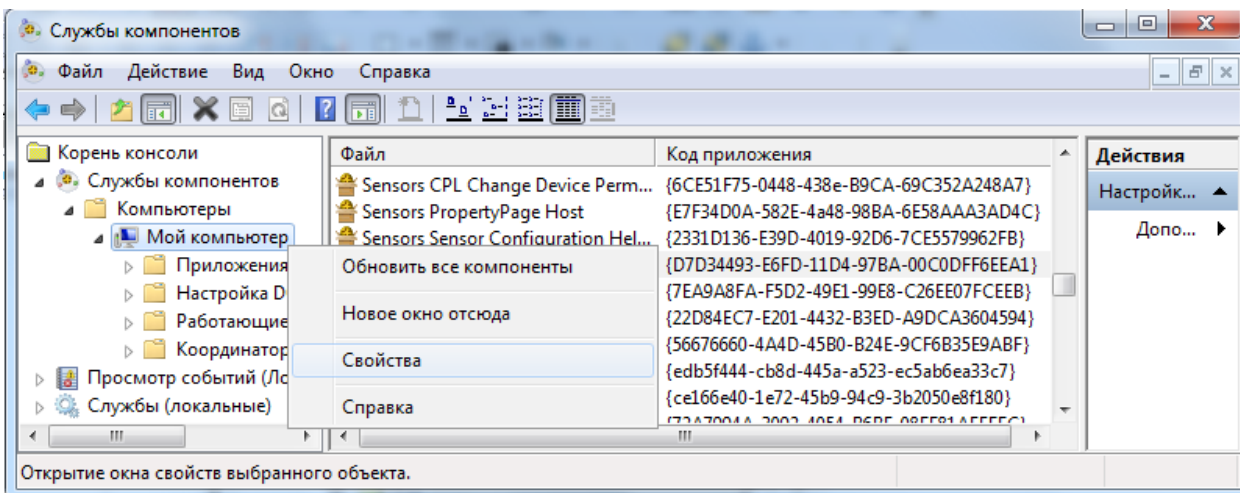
Службы компонентов

Файл Действие Вид Окно Справка

Корень консоли
Службы компонентов
Компьютеры
Мой компьютер
Приложения
Настройка D
Работающие
Координатор
Просмотр событий (Ло
Службы (локальные)

Обновить все компоненты
Новое окно отсюда
Свойства
Справка

| Файл | Код приложения |
|---|---|
| Sensors CPL Change Device Perm... | {6CE51F75-0448-438e-B9CA-69C352A248A7} |
| Sensors PropertyPage Host | {E7F34D0A-582E-4a48-98BA-6E58AAA3AD4C} |
| Sensors Sensor Configuration Hel... | {2331D136-E39D-4019-92D6-7CE5579962FB} |
| | {D7D34493-E6FD-11D4-97BA-00C0DFF6EEA1} |
| | {7EA9A8FA-F5D2-49E1-99E8-C26EE07FCEEB} |
| | {22D84EC7-E201-4432-B3ED-A9DCA3604594} |
| | {56676660-4A4D-45B0-B24E-9CF6B35E9ABF} |
| | {edb5f444-cb8d-445a-a523-ec5ab6ea33c7} |
| | {ce166e40-1e72-45b9-94c9-3b2050e8f180} |
| | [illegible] |

Действия
Настройк...
Допо...

Открытие окна свойств выбранного объекта.